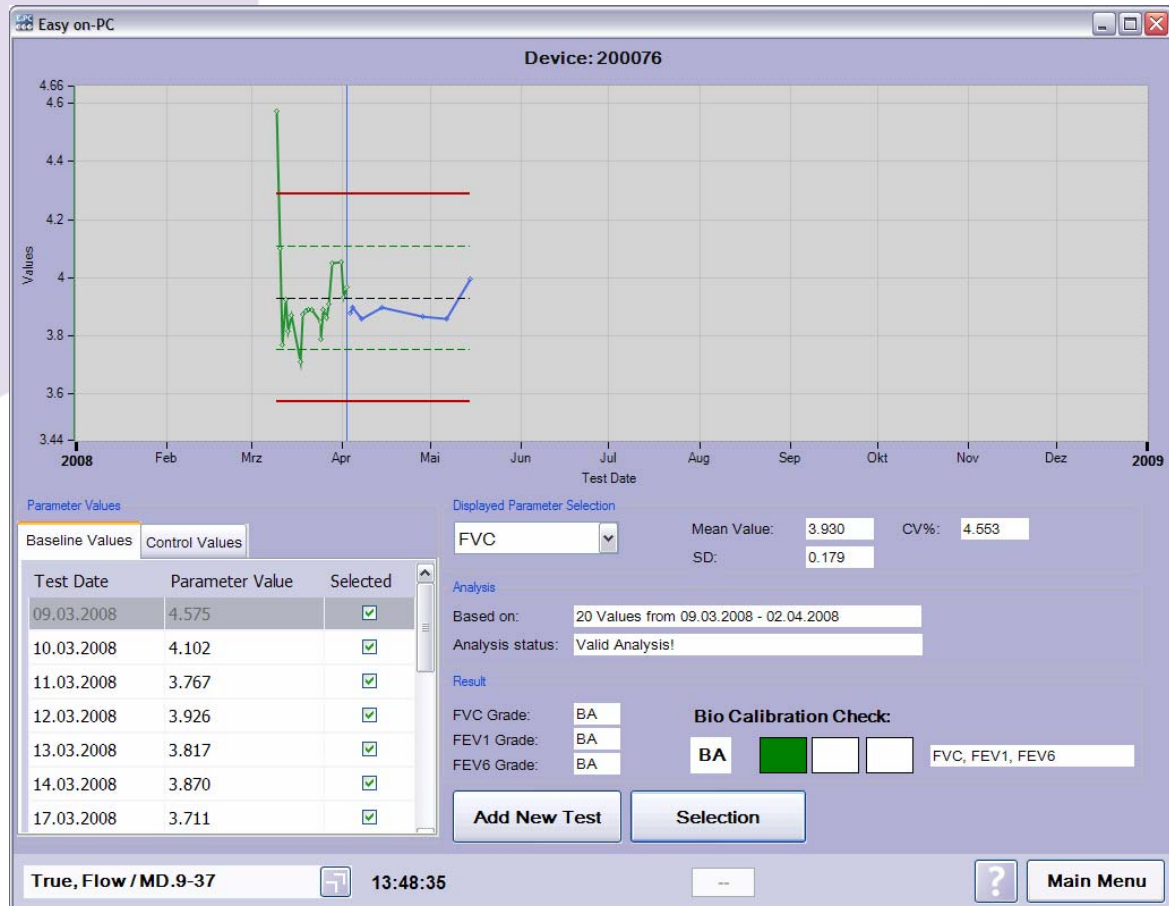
Easy on-PC

Device: 200076

4.66
4.6
4.4
4.2
4
3.8
3.6
3.44

Values

2008 Feb Mrz Apr Mai Jun Jul Aug Sep Okt Nov Dez 2009

Test Date

Parameter Values

Baseline Values | Control Values

| Test Date | Parameter Value | Selected |
|---|---|---|
| 09.03.2008 | 4.575 | ☑ |
| 10.03.2008 | 4.102 | ☑ |
| 11.03.2008 | 3.767 | ☑ |
| 12.03.2008 | 3.926 | ☑ |
| 13.03.2008 | 3.817 | ☑ |
| 14.03.2008 | 3.870 | ☑ |
| 17.03.2008 | 3.711 | ☑ |

Displayed Parameter Selection

FVC

Mean Value: 3.930
CV%: 4.553
SD: 0.179

Analysis

Based on: 20 Values from 09.03.2008 - 02.04.2008
Analysis status: Valid Analysis!

Result

FVC Grade: BA
FEV1 Grade: BA
FEV6 Grade: BA

Bio Calibration Check:

BA

FVC, FEV1, FEV6

Add New Test

Selection

True, Flow / MD.9-37

13:48:35

--

?

Main Menu